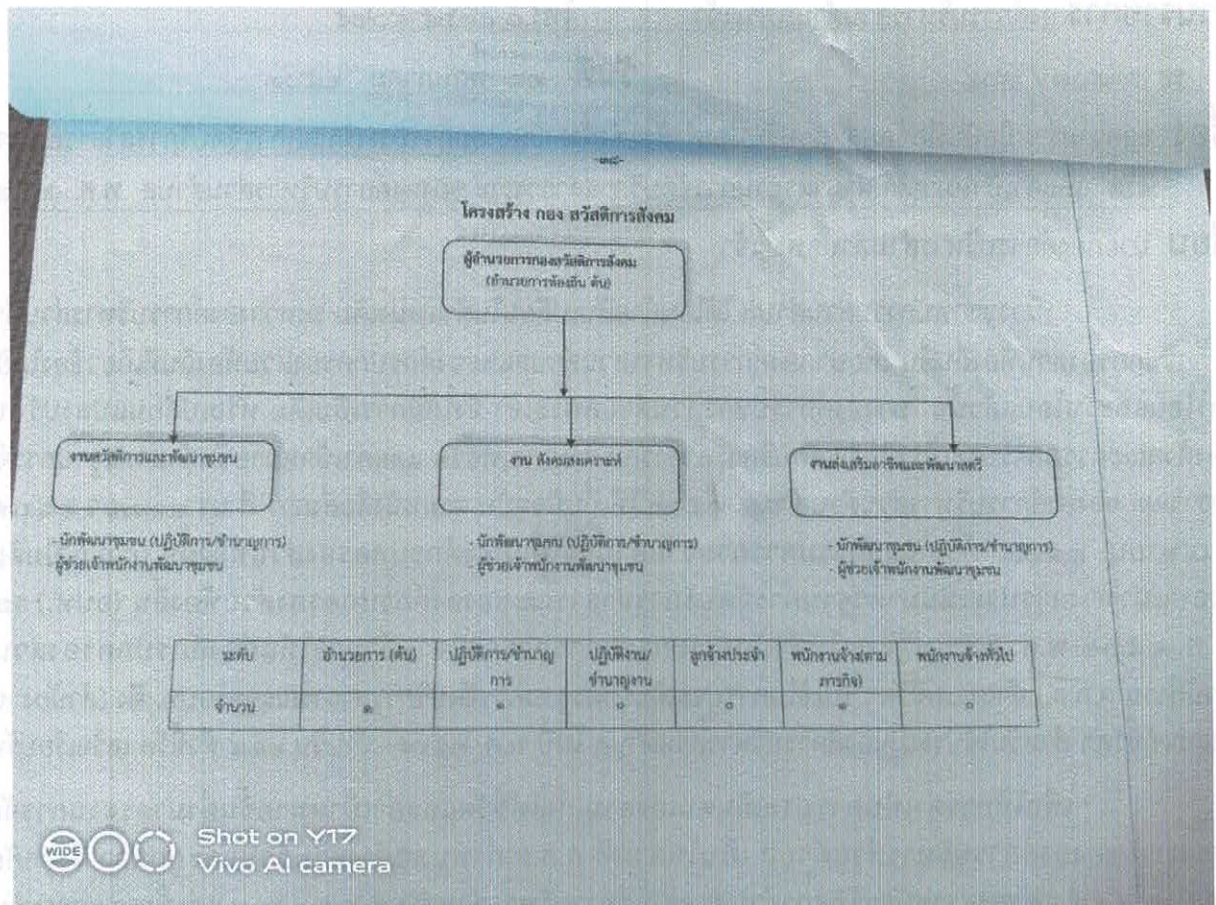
-๓๕-

โครงสร้าง กอง สวัสดิการสังคม

ผู้อำนวยการกองสวัสดิการสังคม
(อำนวยการท้องถิ่น ต้น)

งานสวัสดิการและพัฒนาชุมชน

งาน สังคมสงเคราะห์

งานส่งเสริมอาชีพและพัฒนาสตรี

- นักพัฒนาชุมชน (ปฏิบัติการ/ชำนาญการ)
- ผู้ช่วยเจ้าพนักงานพัฒนาชุมชน

- นักพัฒนาชุมชน (ปฏิบัติการ/ชำนาญการ)
- ผู้ช่วยเจ้าพนักงานพัฒนาชุมชน

- นักพัฒนาชุมชน (ปฏิบัติการ/ชำนาญการ)
- ผู้ช่วยเจ้าพนักงานพัฒนาชุมชน

| ระดับ | อำนวยการ (ต้น) | ปฏิบัติการ/ชำนาญการ | ปฏิบัติงาน/ชำนาญงาน | ลูกจ้างประจำ | พนักงานจ้างตามภารกิจ) | พนักงานจ้างทั่วไป |
|---|---|---|---|---|---|---|
| จำนวน | ๑ | ๑ | ๐ | ๐ | ๑ | ๐ |

Shot on Y17
Vivo AI camera